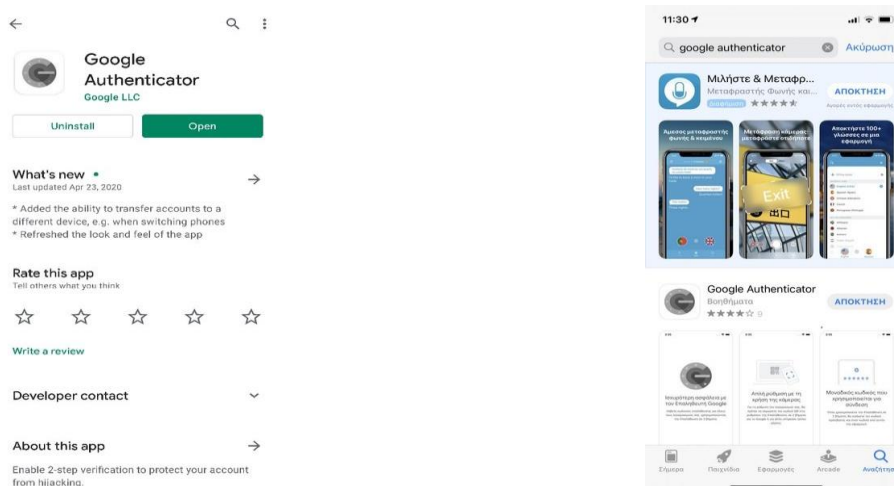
Google Authenticator
Google LLC

Uninstall
Open

What's new •
Last updated Apr 23, 2020

* Added the ability to transfer accounts to a different device, e.g. when switching phones
* Refreshed the look and feel of the app

Rate this app
Tell others what you think

Write a review

Developer contact

About this app

Enable 2-step verification to protect your account from hijacking.

11:30

google authenticator
Ακύρωση

Μιλήστε & Μεταφρ...
Μεταφραστής Φωνής και...
ΑΠΟΚΤΗΣΗ

Άμεσος μεταφραστής φωνής & κειμένου
Μετάφραση κάμερας
Αποκτήστε 100+ γλώσσες σε μια εφαρμογή

Exit

Google Authenticator
Βοηθήματα
ΑΠΟΚΤΗΣΗ

Σήμερα
Παιχνίδια
Εφαρμογές
Arcade
Αναζήτηση